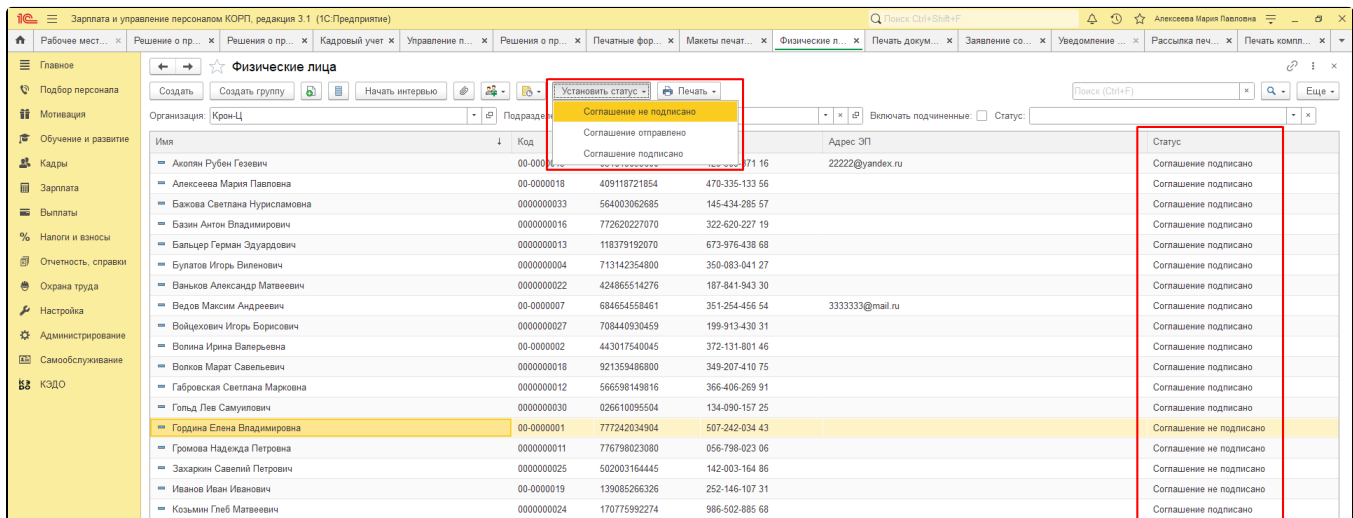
1С Зарплата и управление персоналом КОРП, редакция 3.1 (1С:Предприятие)
Поиск Ctrl+Shift+F
Алексеева Мария Павловна

Рабочее мест... × | Решение о пр... × | Решения о пр... × | Кадровый учет × | Управление п... × | Решения о пр... × | Печатные фор... × | Макеты печат... × | Физические л... × | Печать докум... × | Заявление со... × | Уведомление ... × | Рассылка печ... × | Печать компл... ×

Главное
Подбор персонала
Мотивация
Обучение и развитие
Кадры
Зарплата
Выплаты
Налоги и взносы
Отчетность, справки
Охрана труда
Настройка
Администрирование
Самообслуживание
КЭДО

Физические лица

Создать | Создать группу | Начать интервью | Установить статус | Печать | Поиск (Ctrl+F) | Еще

Соглашение не подписано
Соглашение отправлено
Соглашение подписано

Организация: Крон-Ц | Подразде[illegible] | Включать подчиненные: | Статус:

| Имя | Код | | | Адрес ЭП | Статус |
|---|---|---|---|---|---|
| Акопян Рубен Гезевич | 00-0000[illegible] | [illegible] | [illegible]-371 16 | 22222@yandex.ru | Соглашение подписано |
| Алексеева Мария Павловна | 00-0000018 | 409118721854 | 470-335-133 56 | | Соглашение подписано |
| Бажова Светлана Нурисламовна | 0000000033 | 564003062685 | 145-434-285 57 | | Соглашение подписано |
| Базин Антон Владимирович | 0000000016 | 772620227070 | 322-620-227 19 | | Соглашение подписано |
| Бальцер Герман Эдуардович | 0000000013 | 118379192070 | 673-976-438 68 | | Соглашение подписано |
| Булатов Игорь Виленович | 0000000004 | 713142354800 | 350-083-041 27 | | Соглашение подписано |
| Ваньков Александр Матвеевич | 0000000022 | 424865514276 | 187-841-943 30 | | Соглашение подписано |
| Ведов Максим Андреевич | 00-0000007 | 684654558461 | 351-254-456 54 | 3333333@mail.ru | Соглашение подписано |
| Войцехович Игорь Борисович | 0000000027 | 708440930459 | 199-913-430 31 | | Соглашение подписано |
| Волина Ирина Валерьевна | 00-0000002 | 443017540045 | 372-131-801 46 | | Соглашение подписано |
| Волков Марат Савельевич | 0000000018 | 921359486800 | 349-207-410 75 | | Соглашение подписано |
| Габровская Светлана Марковна | 0000000012 | 566598149816 | 366-406-269 91 | | Соглашение подписано |
| Гольд Лев Самуилович | 0000000030 | 026610095504 | 134-090-157 25 | | Соглашение подписано |
| Гордина Елена Владимировна | 00-0000001 | 777242034904 | 507-242-034 43 | | Соглашение не подписано |
| Громова Надежда Петровна | 0000000011 | 776798023080 | 056-798-023 06 | | Соглашение не подписано |
| Захаркин Савелий Петрович | 0000000025 | 502003164445 | 142-003-164 86 | | Соглашение не подписано |
| Иванов Иван Иванович | 00-0000019 | 139085266326 | 252-146-107 31 | | Соглашение не подписано |
| Козьмин Глеб Матвеевич | 0000000024 | 170775992274 | 986-502-885 68 | | Соглашение подписано |